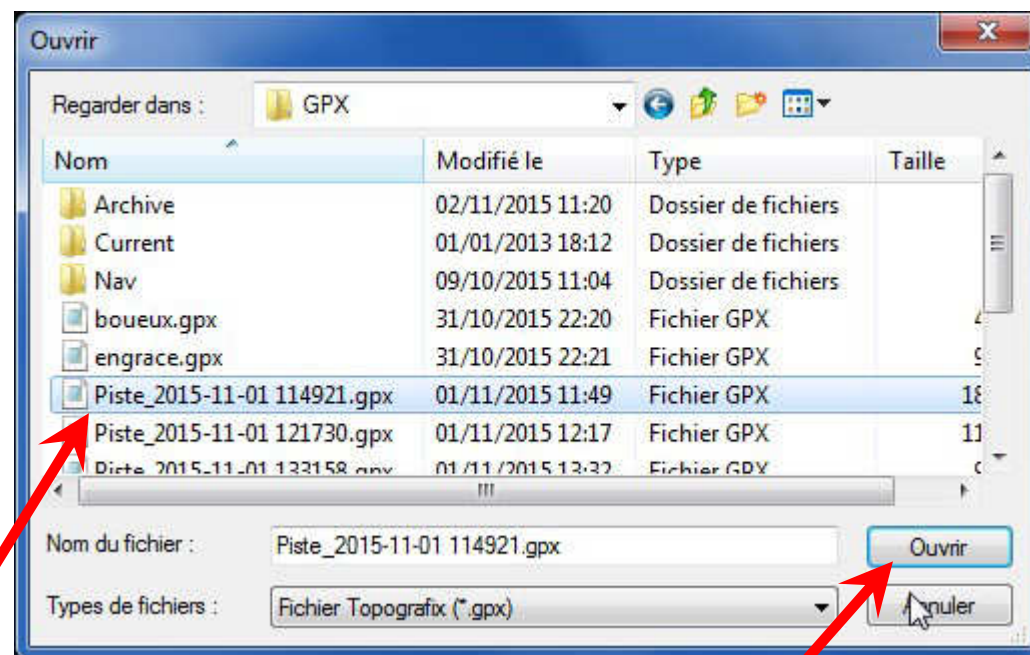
Ouvrir

Regarder dans : GPX

| Nom | Modifié le | Type | Taille |
|---|---|---|---|
| Archive | 02/11/2015 11:20 | Dossier de fichiers | |
| Current | 01/01/2013 18:12 | Dossier de fichiers | |
| Nav | 09/10/2015 11:04 | Dossier de fichiers | |
| boueux.gpx | 31/10/2015 22:20 | Fichier GPX | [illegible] |
| engrace.gpx | 31/10/2015 22:21 | Fichier GPX | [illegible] |
| Piste_2015-11-01 114921.gpx | 01/11/2015 11:49 | Fichier GPX | 1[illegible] |
| Piste_2015-11-01 121730.gpx | 01/11/2015 12:17 | Fichier GPX | 1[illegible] |
| Piste_2015-11-01 133158.gpx | 01/11/2015 13:32 | Fichier GPX | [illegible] |

Nom du fichier : Piste_2015-11-01 114921.gpx

Ouvrir

Types de fichiers : Fichier Topografix (*.gpx)

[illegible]nuler